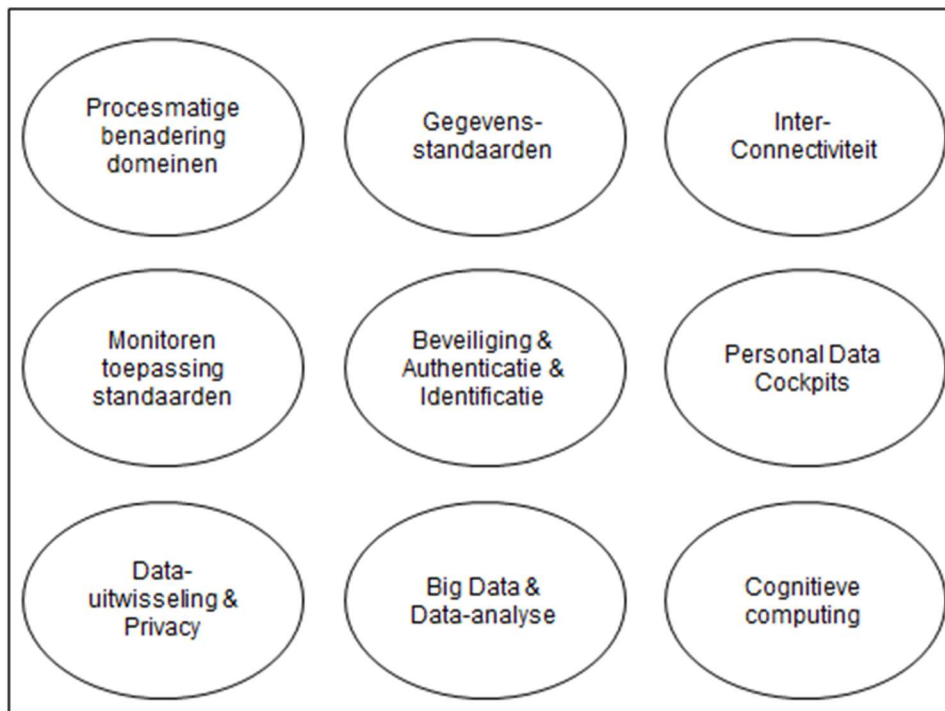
Procesmatige benadering domeinen

Gegevensstandaarden

Inter-Connectiviteit

Monitoren toepassing standaarden

Beveiliging & Authenticatie & Identificatie

Personal Data Cockpits

Data-uitwisseling & Privacy

Big Data & Data-analyse

Cognitieve computing